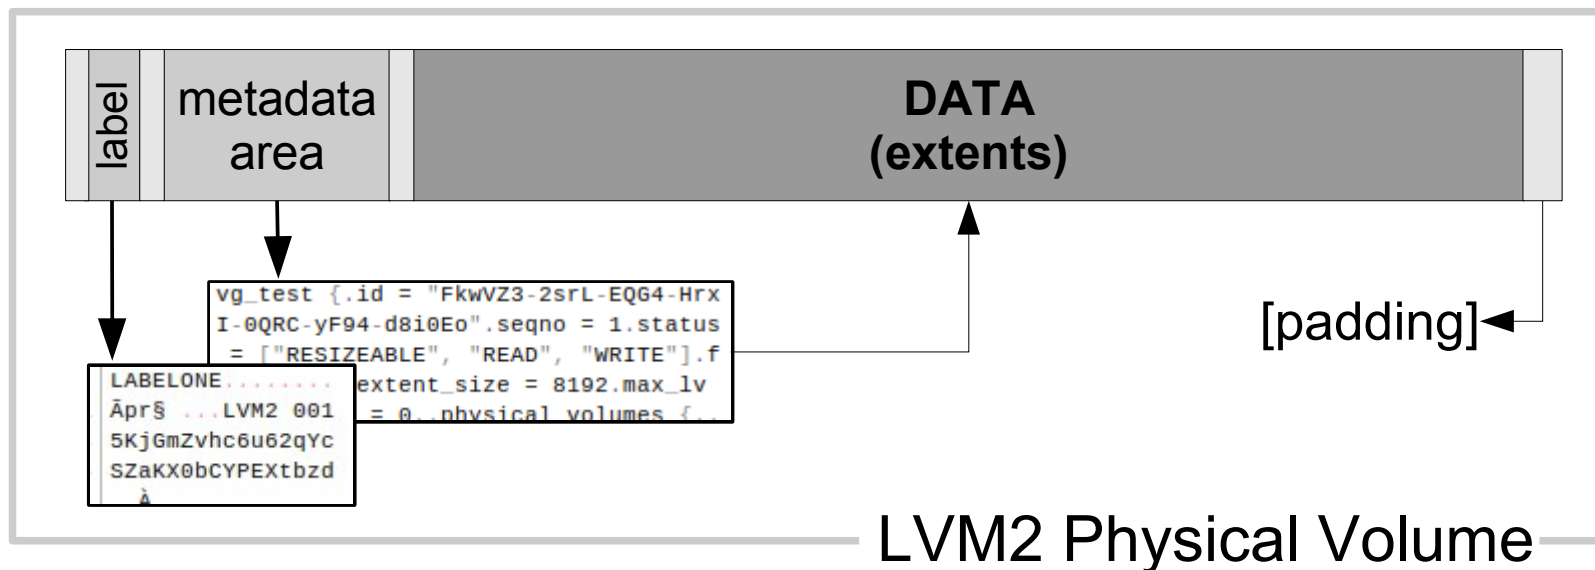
label

metadata area

DATA
(extents)

vg_test {.id = "FkwVZ3-2srL-EQG4-Hrx
I-0QRC-yF94-d8i0Eo".seqno = 1.status
= ["RESIZEABLE", "READ", "WRITE"].f
extent_size = 8192.max_lv
= 0..physical_volumes {..

LABELONE........
Āpr§ ...LVM2 001
5KjGmZvhc6u62qYc
SZaKX0bCYPEXtbzd
À

[padding]

LVM2 Physical Volume